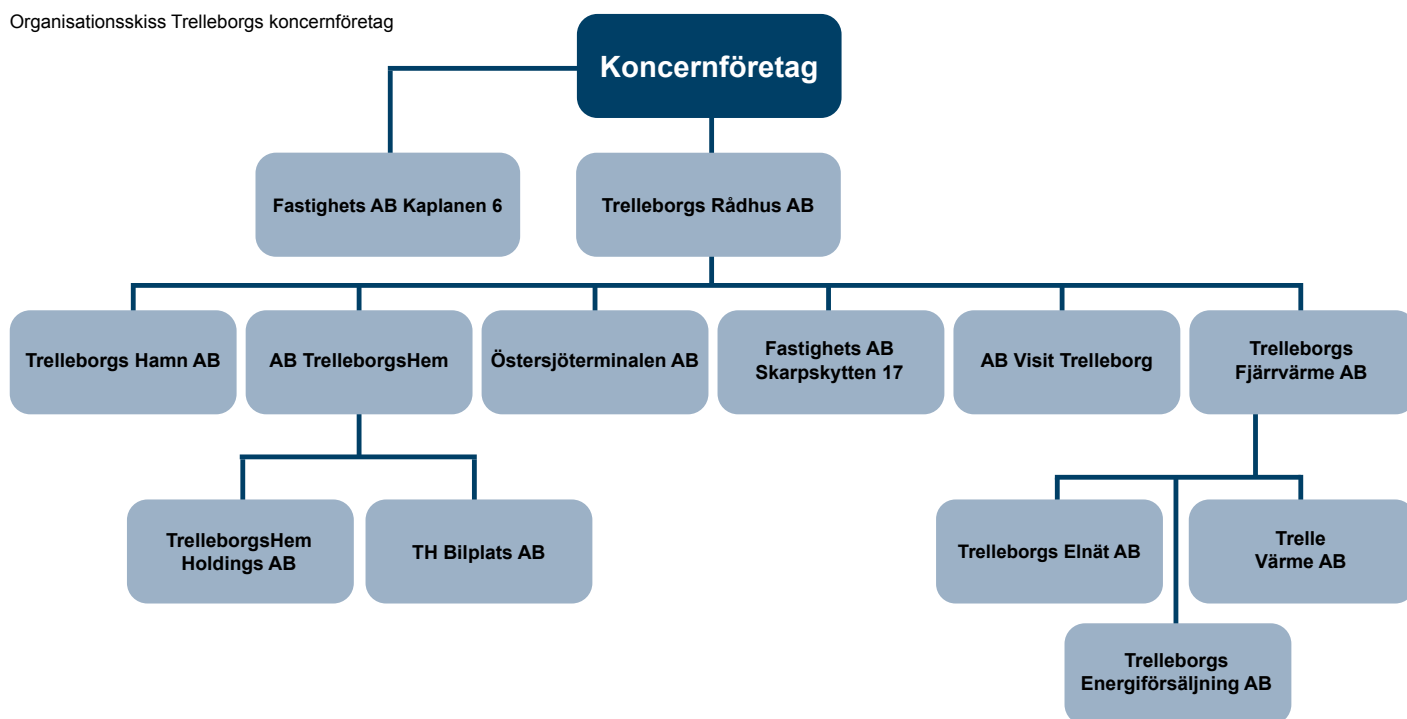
Organisationsskiss Trelleborgs koncernföretag

Koncernföretag

Fastighets AB Kaplanen 6

Trelleborgs Rådhus AB

Trelleborgs Hamn AB

AB TrelleborgsHem

Östersjöterminalen AB

Fastighets AB Skarpskytten 17

AB Visit Trelleborg

Trelleborgs Fjärrvärme AB

TrelleborgsHem Holdings AB

TH Bilplats AB

Trelleborgs Elnät AB

Trelle Värme AB

Trelleborgs Energiförsäljning AB